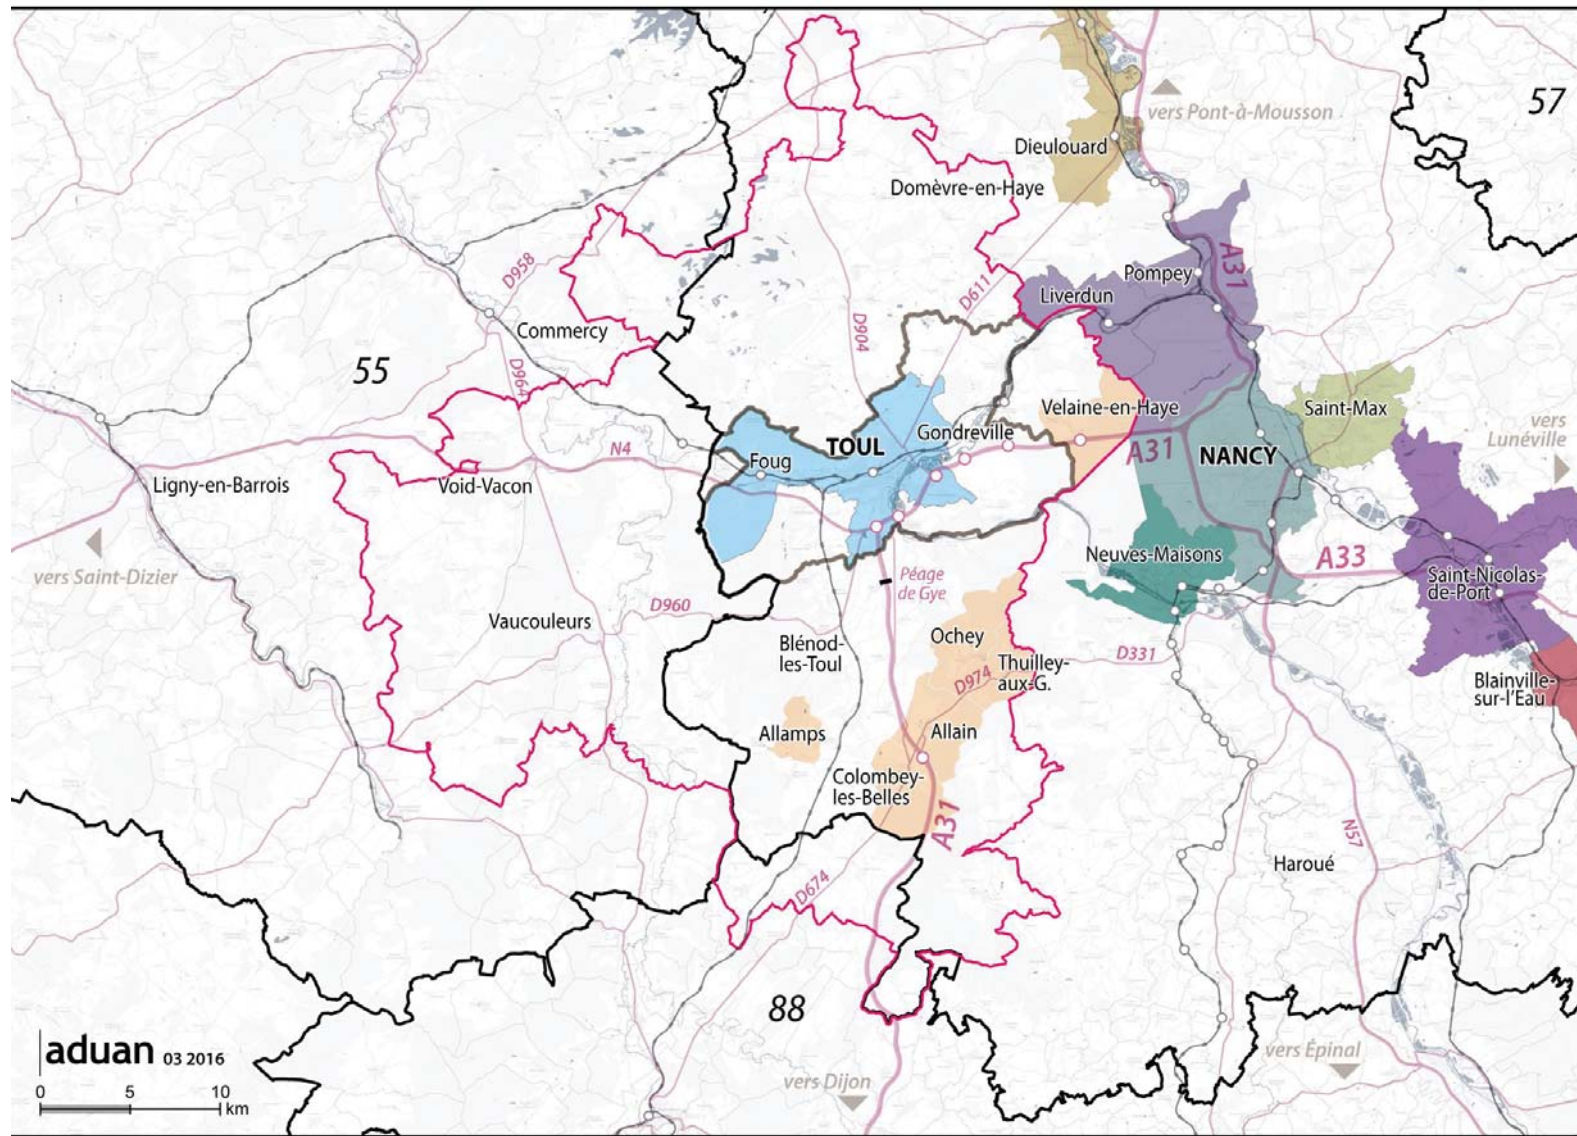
vers Pont-à-Mousson

57

Dieulouard

Domèvre-en-Haye

A31

Pompey

D958

Liverdun

D611

Commercy

D904

55

D964

Velaine-en-Haye

Saint-Max

vers Lunéville

TOUL

Gondreville

N4

A31

NANCY

Foug

Ligny-en-Barrois

Void-Vacon

Neuves-Maisons

A33

Saint-Nicolas-de-Port

vers Saint-Dizier

Péage de Gye

Vaucouleurs

D960

Blénod-les-Toul

Ochey

D331

Thuilley-aux-G.

D974

Blainville-sur-l'Eau

Allamps

Allain

Colombey-les-Belles

A31

N57

Haroué

D674

88

aduan 03 2016

0 5 10 km

vers Dijon

vers Épinal